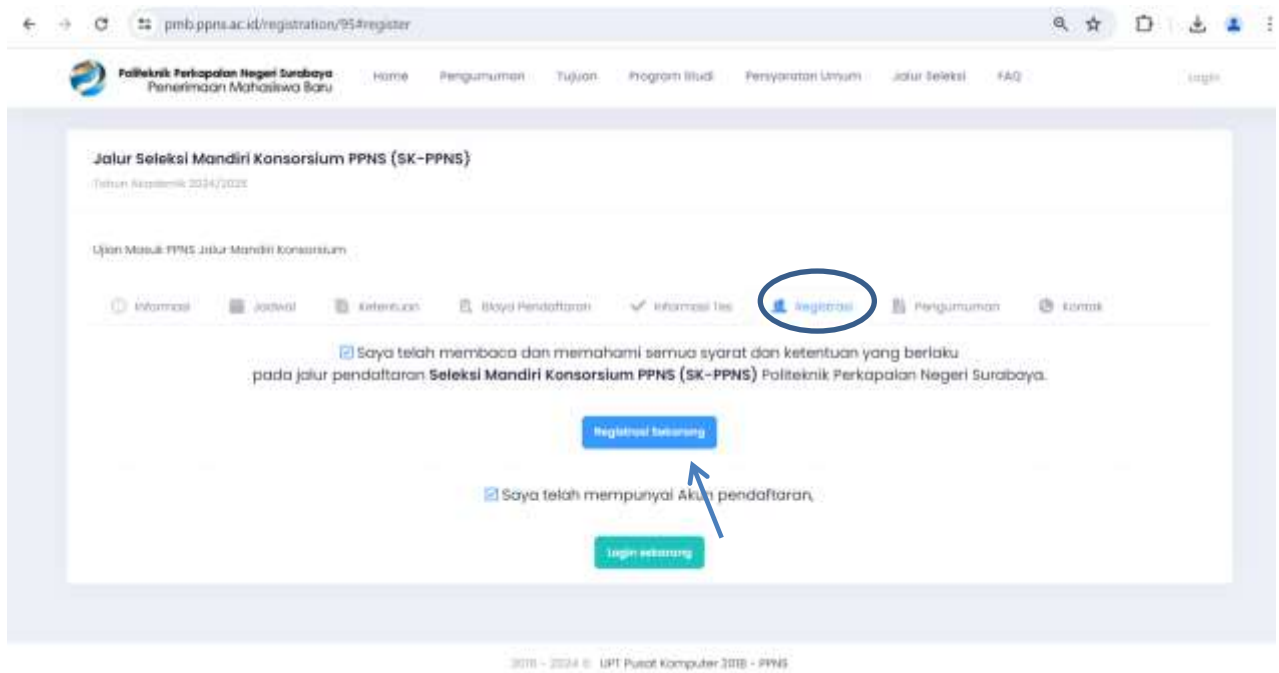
pmb.ppns.ac.id/registration/95#register

Politeknik Perkapalan Negeri Surabaya
Penerimaan Mahasiswa Baru

Home Pengumuman Tujuan Program Studi Persyaratan Umum Jalur Seleksi FAQ Login

Jalur Seleksi Mandiri Konsorsium PPNS (SK-PPNS)

Tahun Akademik 2024/2025

Ujian Masuk PPNS Jalur Mandiri Konsorsium

Informasi Jadwal Ketentuan Biaya Pendaftaran Informasi Tes Registrasi Pengumuman Kontak

☑ Saya telah membaca dan memahami semua syarat dan ketentuan yang berlaku pada jalur pendaftaran **Seleksi Mandiri Konsorsium PPNS (SK-PPNS)** Politeknik Perkapalan Negeri Surabaya.

Registrasi Sekarang

☑ Saya telah mempunyai Akun pendaftaran,

Login sekarang

2018 - 2024 © UPT Pusat Komputer 2018 - PPNS